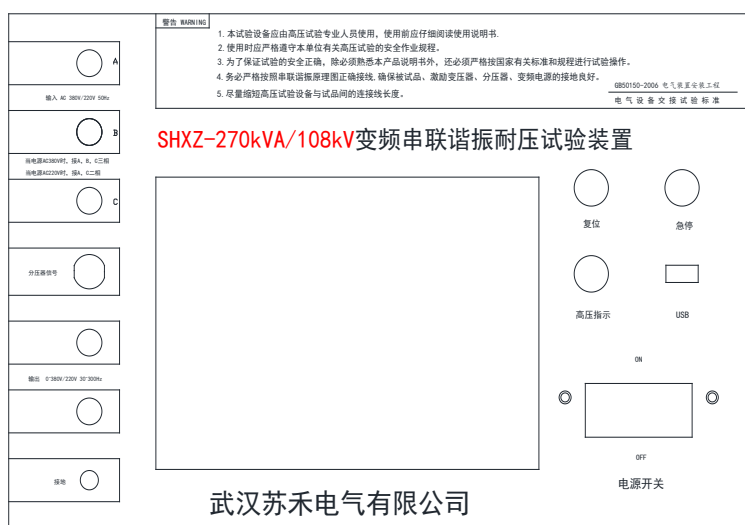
A

输入 AC 380V/220V 50Hz

B

当电源AC380V时，接A、B、C三相
当电源AC220V时，接A、C二相

C

分压器信号

输出 0~380V/220V 30~300Hz

接地

警告 WARNING

1.本试验设备应由高压试验专业人员使用，使用前应仔细阅读使用说明书.
2.使用时应严格遵守本单位有关高压试验的安全作业规程。
3.为了保证试验的安全正确，除必须熟悉本产品说明书外，还必须严格按国家有关标准和规程进行试验操作。
4.务必严格按照串联谐振原理图正确接线，确保被试品、激励变压器、分压器、变频电源的接地良好。
5.尽量缩短高压试验设备与试品间的连接线长度。

GB50150-2006 电气装置安装工程
电气设备交接试验标准

SHXZ-270kVA/108kV变频串联谐振耐压试验装置

复位

急停

高压指示

USB

ON

OFF

电源开关

武汉苏禾电气有限公司